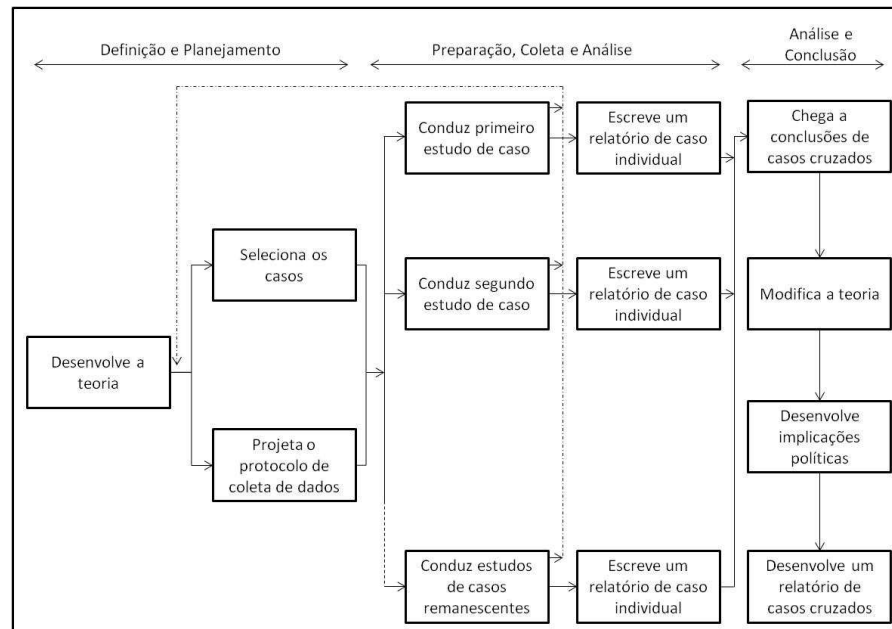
Definição e Planejamento

Preparação, Coleta e Análise

Análise e Conclusão

Desenvolve a teoria

Seleciona os casos

Projeta o protocolo de coleta de dados

Conduz primeiro estudo de caso

Conduz segundo estudo de caso

Conduz estudos de casos remanescentes

Escreve um relatório de caso individual

Escreve um relatório de caso individual

Escreve um relatório de caso individual

Chega a conclusões de casos cruzados

Modifica a teoria

Desenvolve implicações políticas

Desenvolve um relatório de casos cruzados